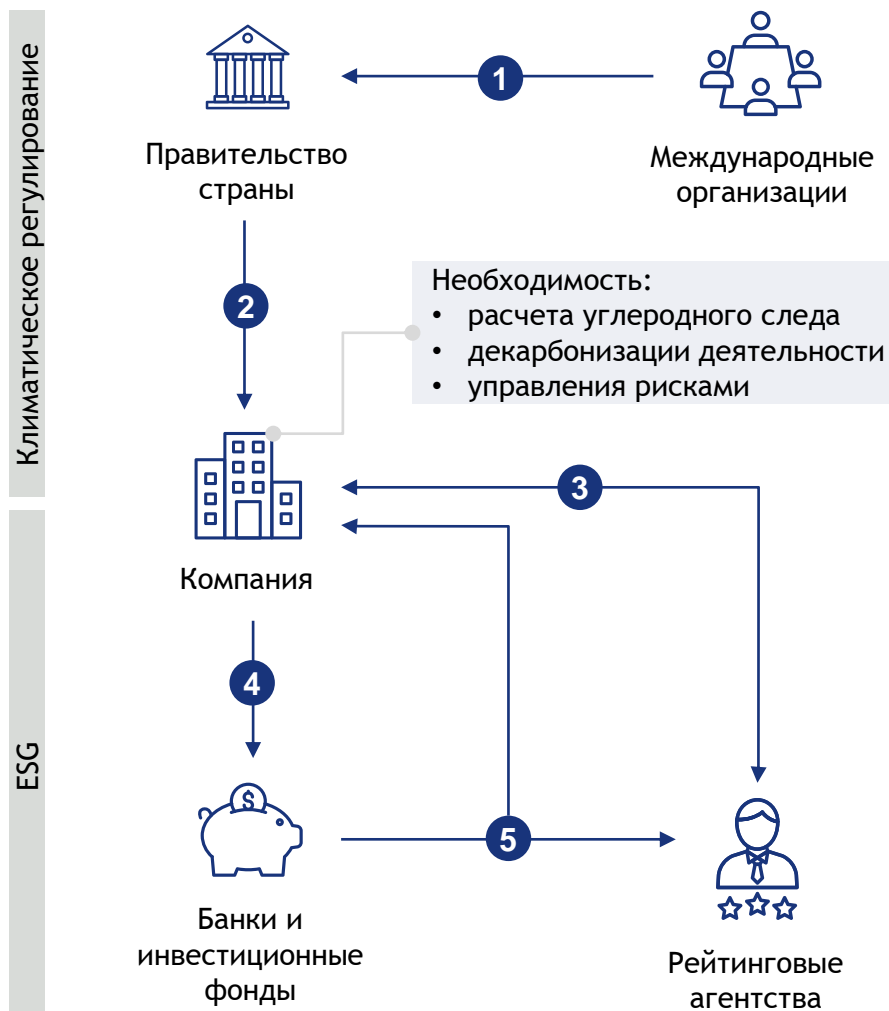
Климатическое регулирование

ESG

Правительство страны

1

Международные организации

2

Необходимость:
• расчета углеродного следа
• декарбонизации деятельности
• управления рисками

3

Компания

4

5

Банки и инвестиционные фонды

Рейтинговые агентства